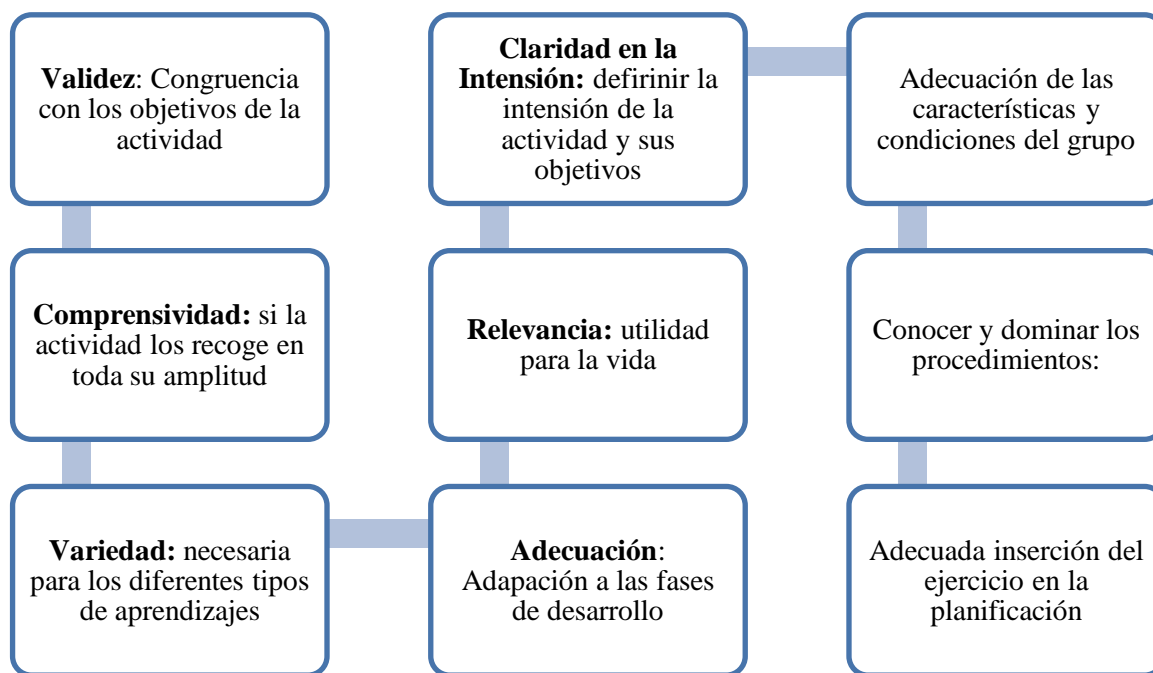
**Validez**: Congruencia con los objetivos de la actividad

**Comprensividad:** si la actividad los recoge en toda su amplitud

**Variedad:** necesaria para los diferentes tipos de aprendizajes

**Adecuación**: Adapación a las fases de desarrollo

**Relevancia:** utilidad para la vida

**Claridad en la Intensión:** defirinir la intensión de la actividad y sus objetivos

Adecuación de las características y condiciones del grupo

Conocer y dominar los procedimientos:

Adecuada inserción del ejercicio en la planificación